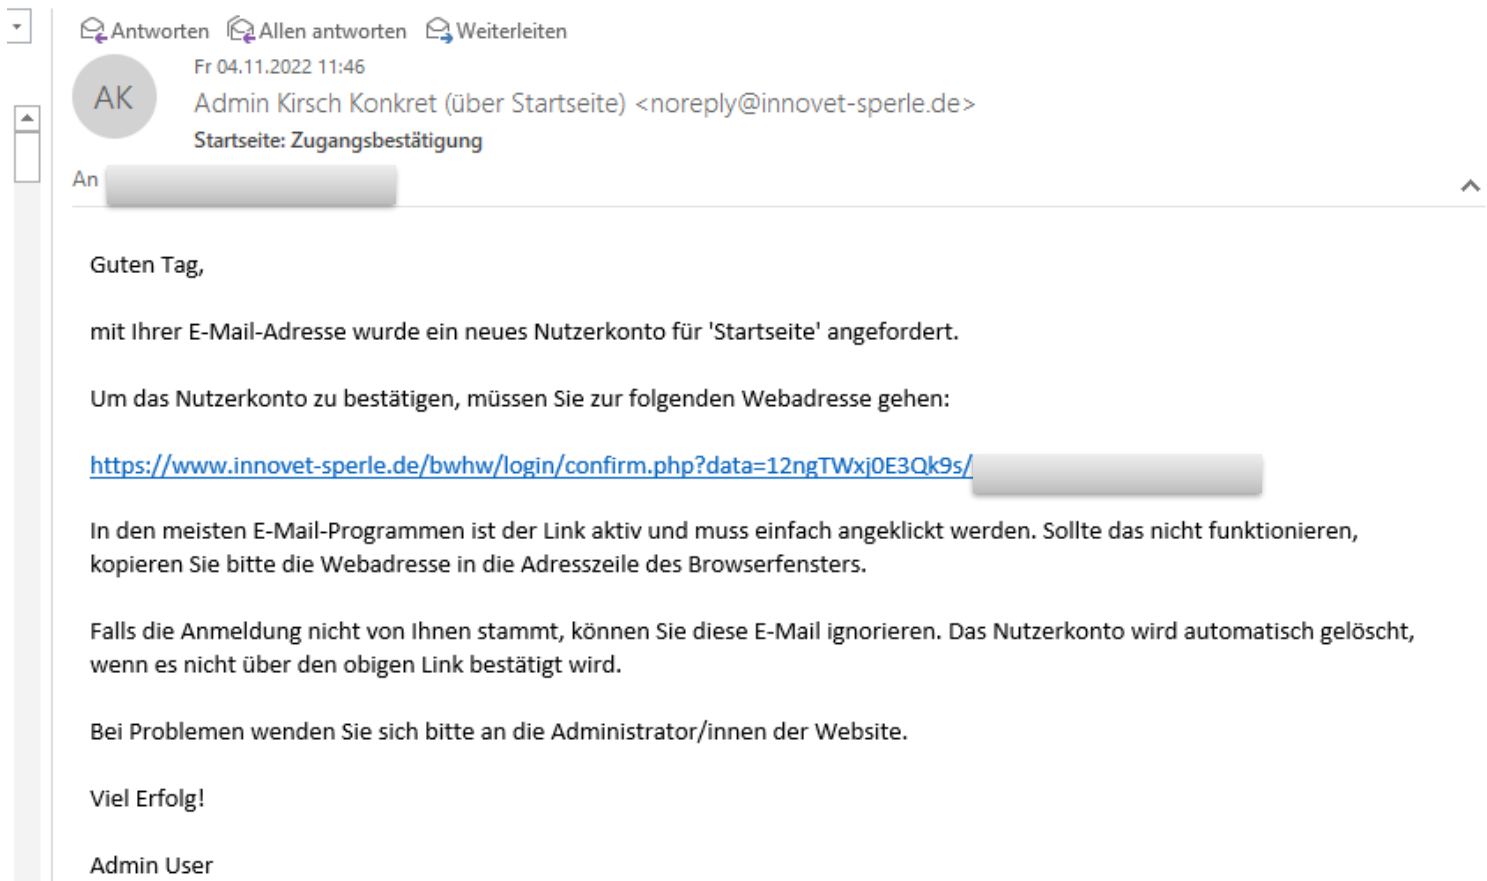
Antworten Allen antworten Weiterleiten

AK

Fr 04.11.2022 11:46

Admin Kirsch Konkret (über Startseite) <noreply@innovet-sperle.de>

Startseite: Zugangsbestätigung

An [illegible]

Guten Tag,

mit Ihrer E-Mail-Adresse wurde ein neues Nutzerkonto für 'Startseite' angefordert.

Um das Nutzerkonto zu bestätigen, müssen Sie zur folgenden Webadresse gehen:

https://www.innovet-sperle.de/bwhw/login/confirm.php?data=12ngTWxj0E3Qk9s/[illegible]

In den meisten E-Mail-Programmen ist der Link aktiv und muss einfach angeklickt werden. Sollte das nicht funktionieren, kopieren Sie bitte die Webadresse in die Adresszeile des Browserfensters.

Falls die Anmeldung nicht von Ihnen stammt, können Sie diese E-Mail ignorieren. Das Nutzerkonto wird automatisch gelöscht, wenn es nicht über den obigen Link bestätigt wird.

Bei Problemen wenden Sie sich bitte an die Administrator/innen der Website.

Viel Erfolg!

Admin User